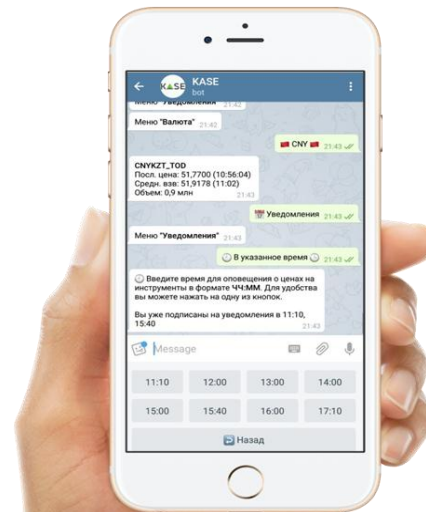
KASE
bot
KASE

Меню "Уведомления" 21:42

Меню "Валюта" 21:42

CNY 21:43

CNYKZT_TOD
Посл. цена: 51,7700 (10:56:04)
Средн. взв: 51,9178 (11:02)
Объем: 0,9 млн 21:43

Уведомления 21:43

Меню "Уведомления" 21:43

В указанное время 21:43

Введите время для оповещения о ценах на инструменты в формате ЧЧ:ММ. Для удобства вы можете нажать на одну из кнопок.

Вы уже подписаны на уведомления в 11:10, 15:40 21:43

Message

| 11:10 | 12:00 | 13:00 | 14:00 |
|---|---|---|---|
| 15:00 | 15:40 | 16:00 | 17:10 |

Назад